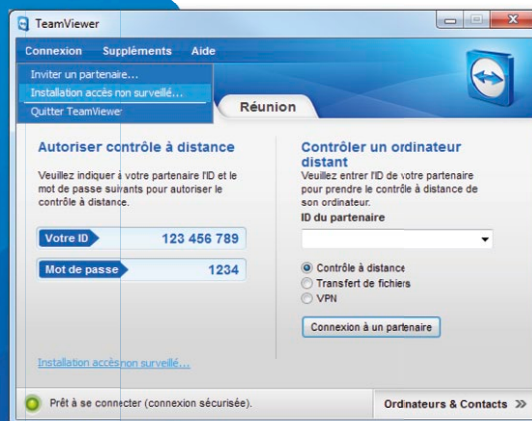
TeamViewer

Connexion Suppléments Aide

Inviter un partenaire...
Installation accès non surveillé...
Quitter TeamViewer

Réunion

Autoriser contrôle à distance

Veuillez indiquer à votre partenaire l'ID et le mot de passe suivants pour autoriser le contrôle à distance.

Votre ID 123 456 789

Mot de passe 1234

Installation accès non surveillé...

Contrôler un ordinateur distant

Veuillez entrer l'ID de votre partenaire pour prendre le contrôle à distance de son ordinateur.

ID du partenaire

Contrôle à distance
Transfert de fichiers
VPN

Connexion à un partenaire

Prêt à se connecter (connexion sécurisée).

Ordinateurs & Contacts »